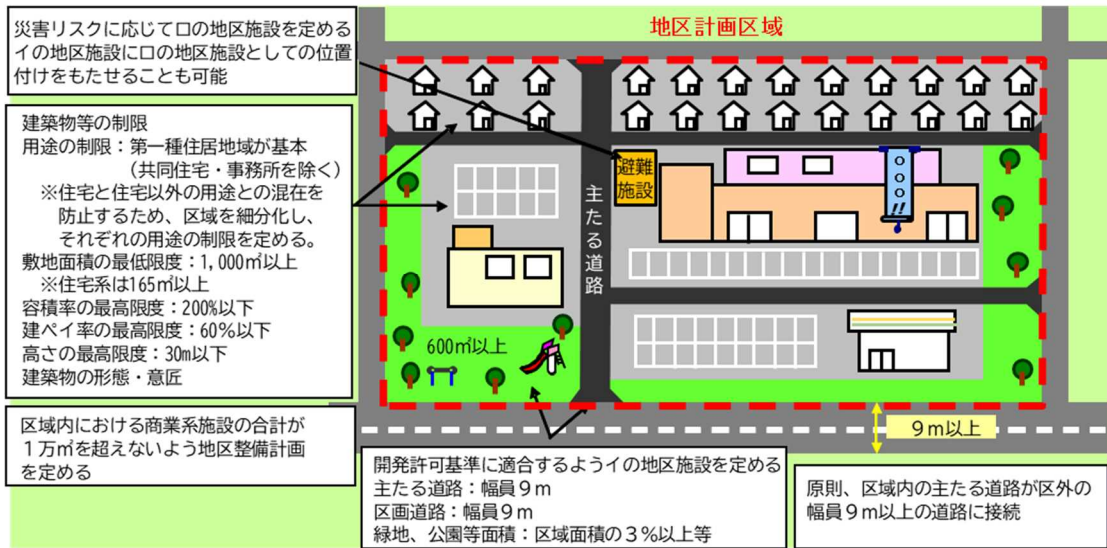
災害リスクに応じて口の地区施設を定めるイの地区施設に口の地区施設としての位置付けをもたせることも可能

地区計画区域

建築物等の制限
用途の制限：第一種住居地域が基本
（共同住宅・事務所を除く）
※住宅と住宅以外の用途との混在を防止するため、区域を細分化し、それぞれの用途の制限を定める。
敷地面積の最低限度：1,000㎡以上
※住宅系は165㎡以上
容積率の最高限度：200%以下
建ペイ率の最高限度：60%以下
高さの最高限度：30m以下
建築物の形態・意匠

避難施設

主たる道路

600㎡以上

区域内における商業系施設の合計が1万㎡を超えないよう地区整備計画を定める

9ｍ以上

開発許可基準に適合するようイの地区施設を定める
主たる道路：幅員９ｍ
区画道路：幅員９ｍ
緑地、公園等面積：区域面積の３％以上等

原則、区域内の主たる道路が区外の幅員９ｍ以上の道路に接続